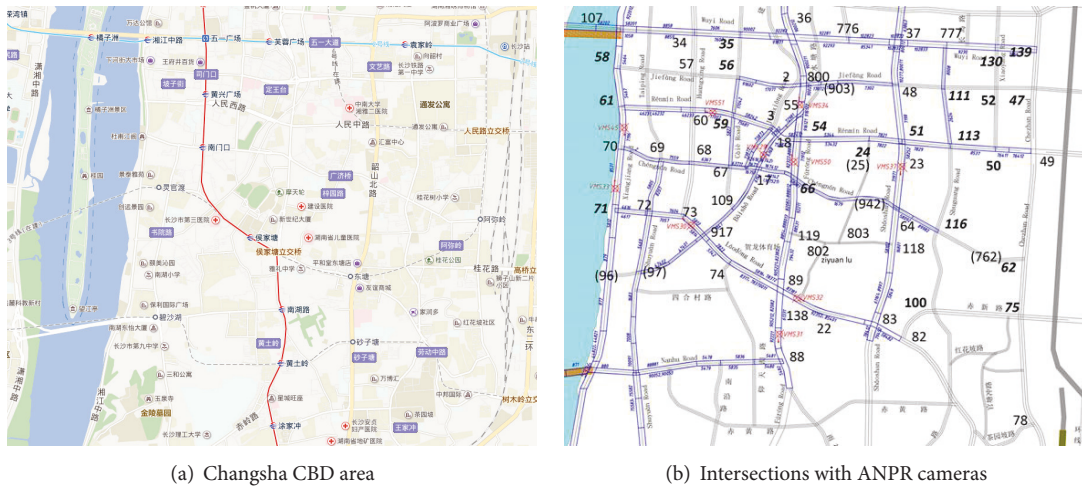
湘江中路
五一广场
芙蓉广场
五一大道
袁家岭
橘子洲
司门口
黄兴广场
人民西路
人民中路
南门口
坡子街
定王台
文艺路
通发公寓
人民路立交桥
韶山北路
广济桥
东塘
侯家塘
侯家塘立交桥
南湖路
黄土岭
砂子塘
劳动中路
涂家冲
长沙理工大学
湘江中路
潇湘中路
书院路
阿弥岭
桂花路
高桥立交
金峰路园
王家冲

107
36
776
37
777
139
58
34
35
56
57
130
800
(903)
2
48
111
52
47
61
55
3
60
59
54
51
113
70
69
68
18
24
(25)
23
50
49
67
17
66
71
72
73
109
(942)
917
119
803
64
116
802
ziyuan lu
118
(762)
62
(96)
(97)
74
89
100
75
138
22
83
82
88
78
Wuyi Road
Jiefang Road
Renmin Road
VMS33
VMS34
VMS35
VMS36
VMS37
VMS38
VMS31
VMS32
四 合 村 路
赤 岭 路
Sanhu Road
Shaoshan Road
Chezhan Road
Xiangjiang Road
Laodong Road
赤 黄 路
赤 黄 路

(a) Changsha CBD area
(b) Intersections with ANPR cameras